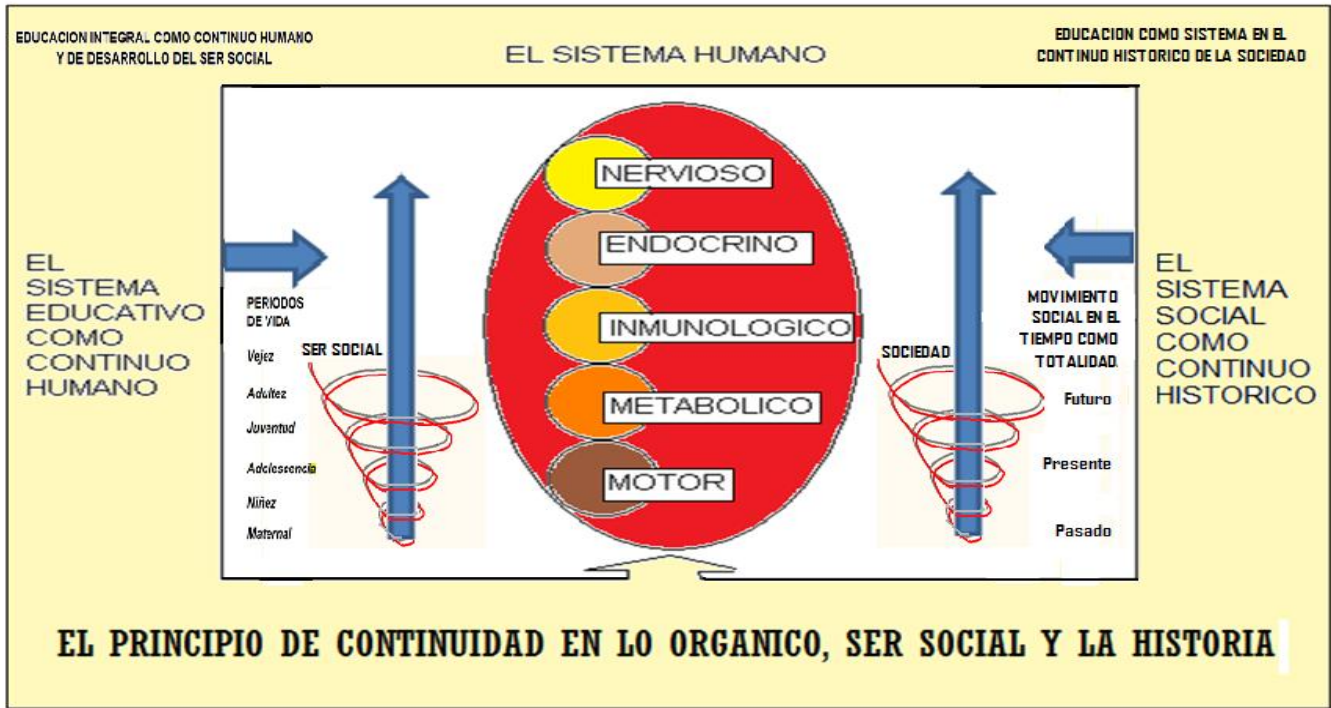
EDUCACION INTEGRAL COMO CONTINUO HUMANO Y DE DESARROLLO DEL SER SOCIAL

EL SISTEMA HUMANO

EDUCACION COMO SISTEMA EN EL CONTINUO HISTORICO DE LA SOCIEDAD

EL SISTEMA EDUCATIVO COMO CONTINUO HUMANO

PERIODOS DE VIDA

SER SOCIAL

Vejez

Adultez

Juventud

Adolescencia

Niñez

Maternal

NERVIOSO

ENDOCRINO

INMUNOLOGICO

METABOLICO

MOTOR

SOCIEDAD

MOVIMIENTO SOCIAL EN EL TIEMPO COMO TOTALIDAD

Futuro

Presente

Pasado

EL SISTEMA SOCIAL COMO CONTINUO HISTORICO

EL PRINCIPIO DE CONTINUIDAD EN LO ORGANICO, SER SOCIAL Y LA HISTORIA